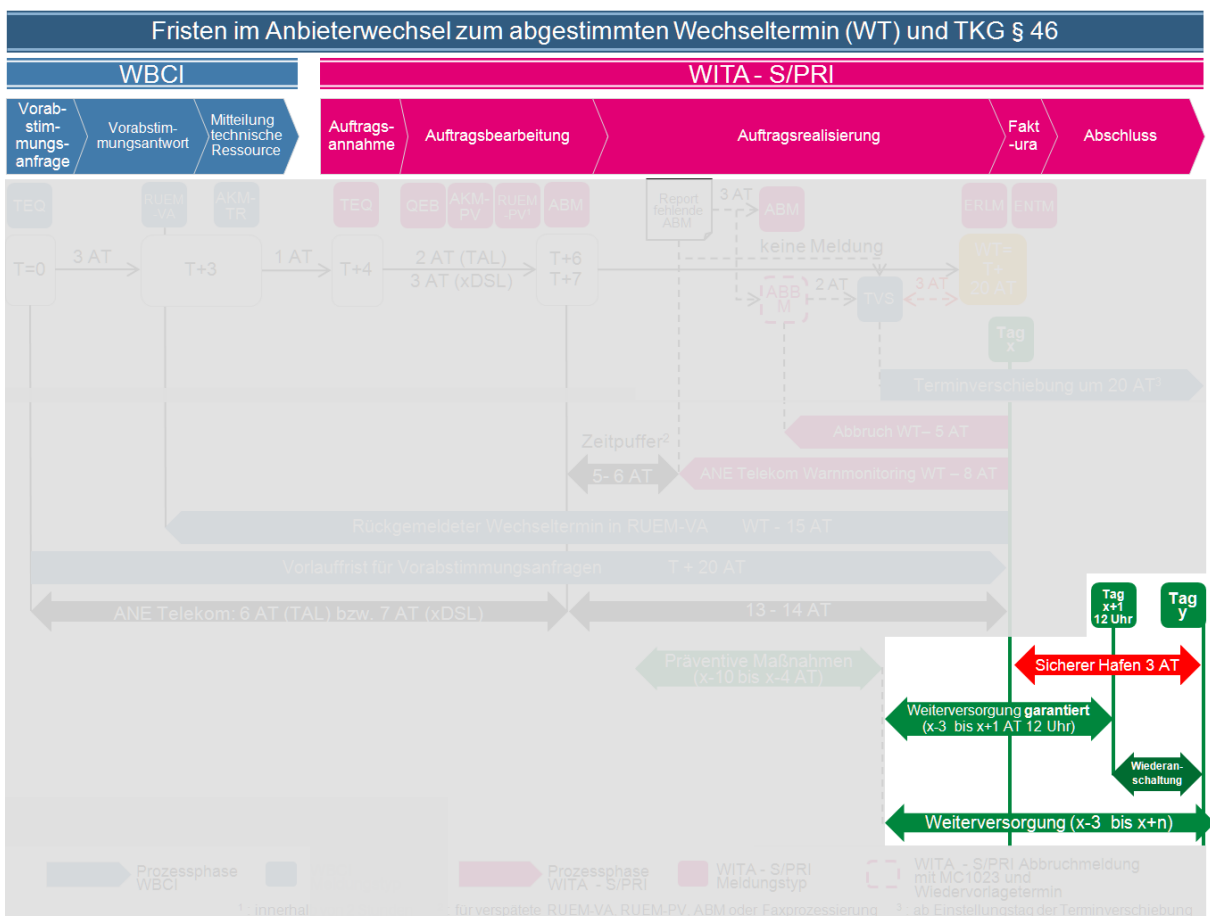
Fristen im Anbieterwechsel zum abgestimmten Wechseltermin (WT) und TKG § 46

WBCI

WITA - S/PRI

Vorabstimmungsanfrage

Vorabstimmungsantwort

Mitteilung technische Ressource

Auftragsannahme

Auftragsbearbeitung

Auftragsrealisierung

Faktura

Abschluss

TEQ

RUEM-VA

AKM-TR

TEQ

QEB

AKM-PV

RUEM-PV

ABM

Report fehlende ABM

3 AT

ABM

ERLM

ENTM

T=0

3 AT

T+3

1 AT

T+4

2 AT (TAL)
3 AT (xDSL)

T+6
T+7

keine Meldung

WT-T-20 AT

ABBM

2 AT

TVS

3 AT

Tag x

Terminverschiebung um 20 AT³

Abbruch WT– 5 AT

Zeitpuffer²

5- 6 AT

ANE Telekom Warnmonitoring WT– 8 AT

Rückgemeldeter Wechseltermin in RUEM-VA WT - 15 AT

Vorlauffrist für Vorabstimmungsanfragen T + 20 AT

ANE Telekom: 6 AT (TAL) bzw. 7 AT (xDSL)

13 - 14 AT

Tag x+1 12 Uhr

Tag y

Sicherer Hafen 3 AT

Präventive Maßnahmen (x-10 bis x-4 AT)

Weiterversorgung garantiert (x-3 bis x+1 AT 12 Uhr)

Wiederanschaltung

Weiterversorgung (x-3 bis x+n)

Prozessphase WBCI

Prozessphase WITA - S/PRI

WITA - S/PRI Meldungstyp

WITA - S/PRI Abbruchmeldung mit MC1023 und Wiedervorlagetermin

¹ innerhal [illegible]

für verspätete RUEM-VA, RUEM-PV, ABM oder Faxprozessierung

³ ab Einstellungstag der Terminverschiebung